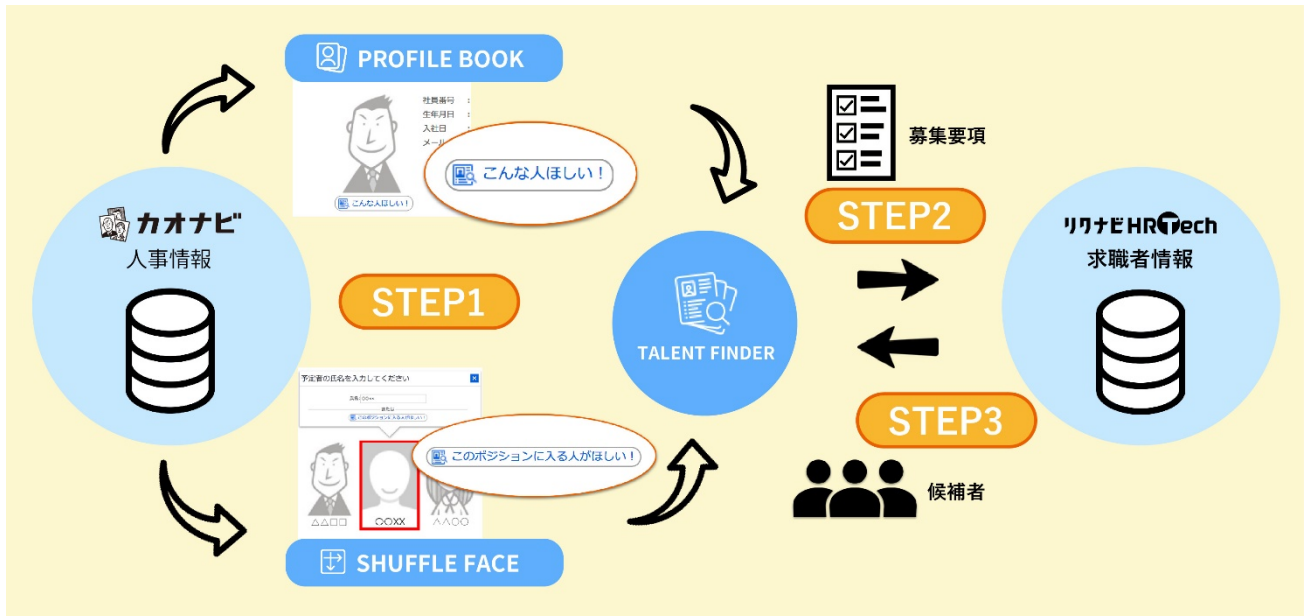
PROFILE BOOK

社員番号 :
生年月日 :
入社日 :
メール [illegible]

こんな人ほしい！

こんな人ほしい！

カオナビ
人事情報

STEP1

予定者の氏名を入力してください

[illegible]

このポジションに入る人がほしい！

△△□□
○○XX
△△○○

SHUFFLE FACE

TALENT FINDER

募集要項

STEP2

リクナビHRTech
求職者情報

STEP3

候補者